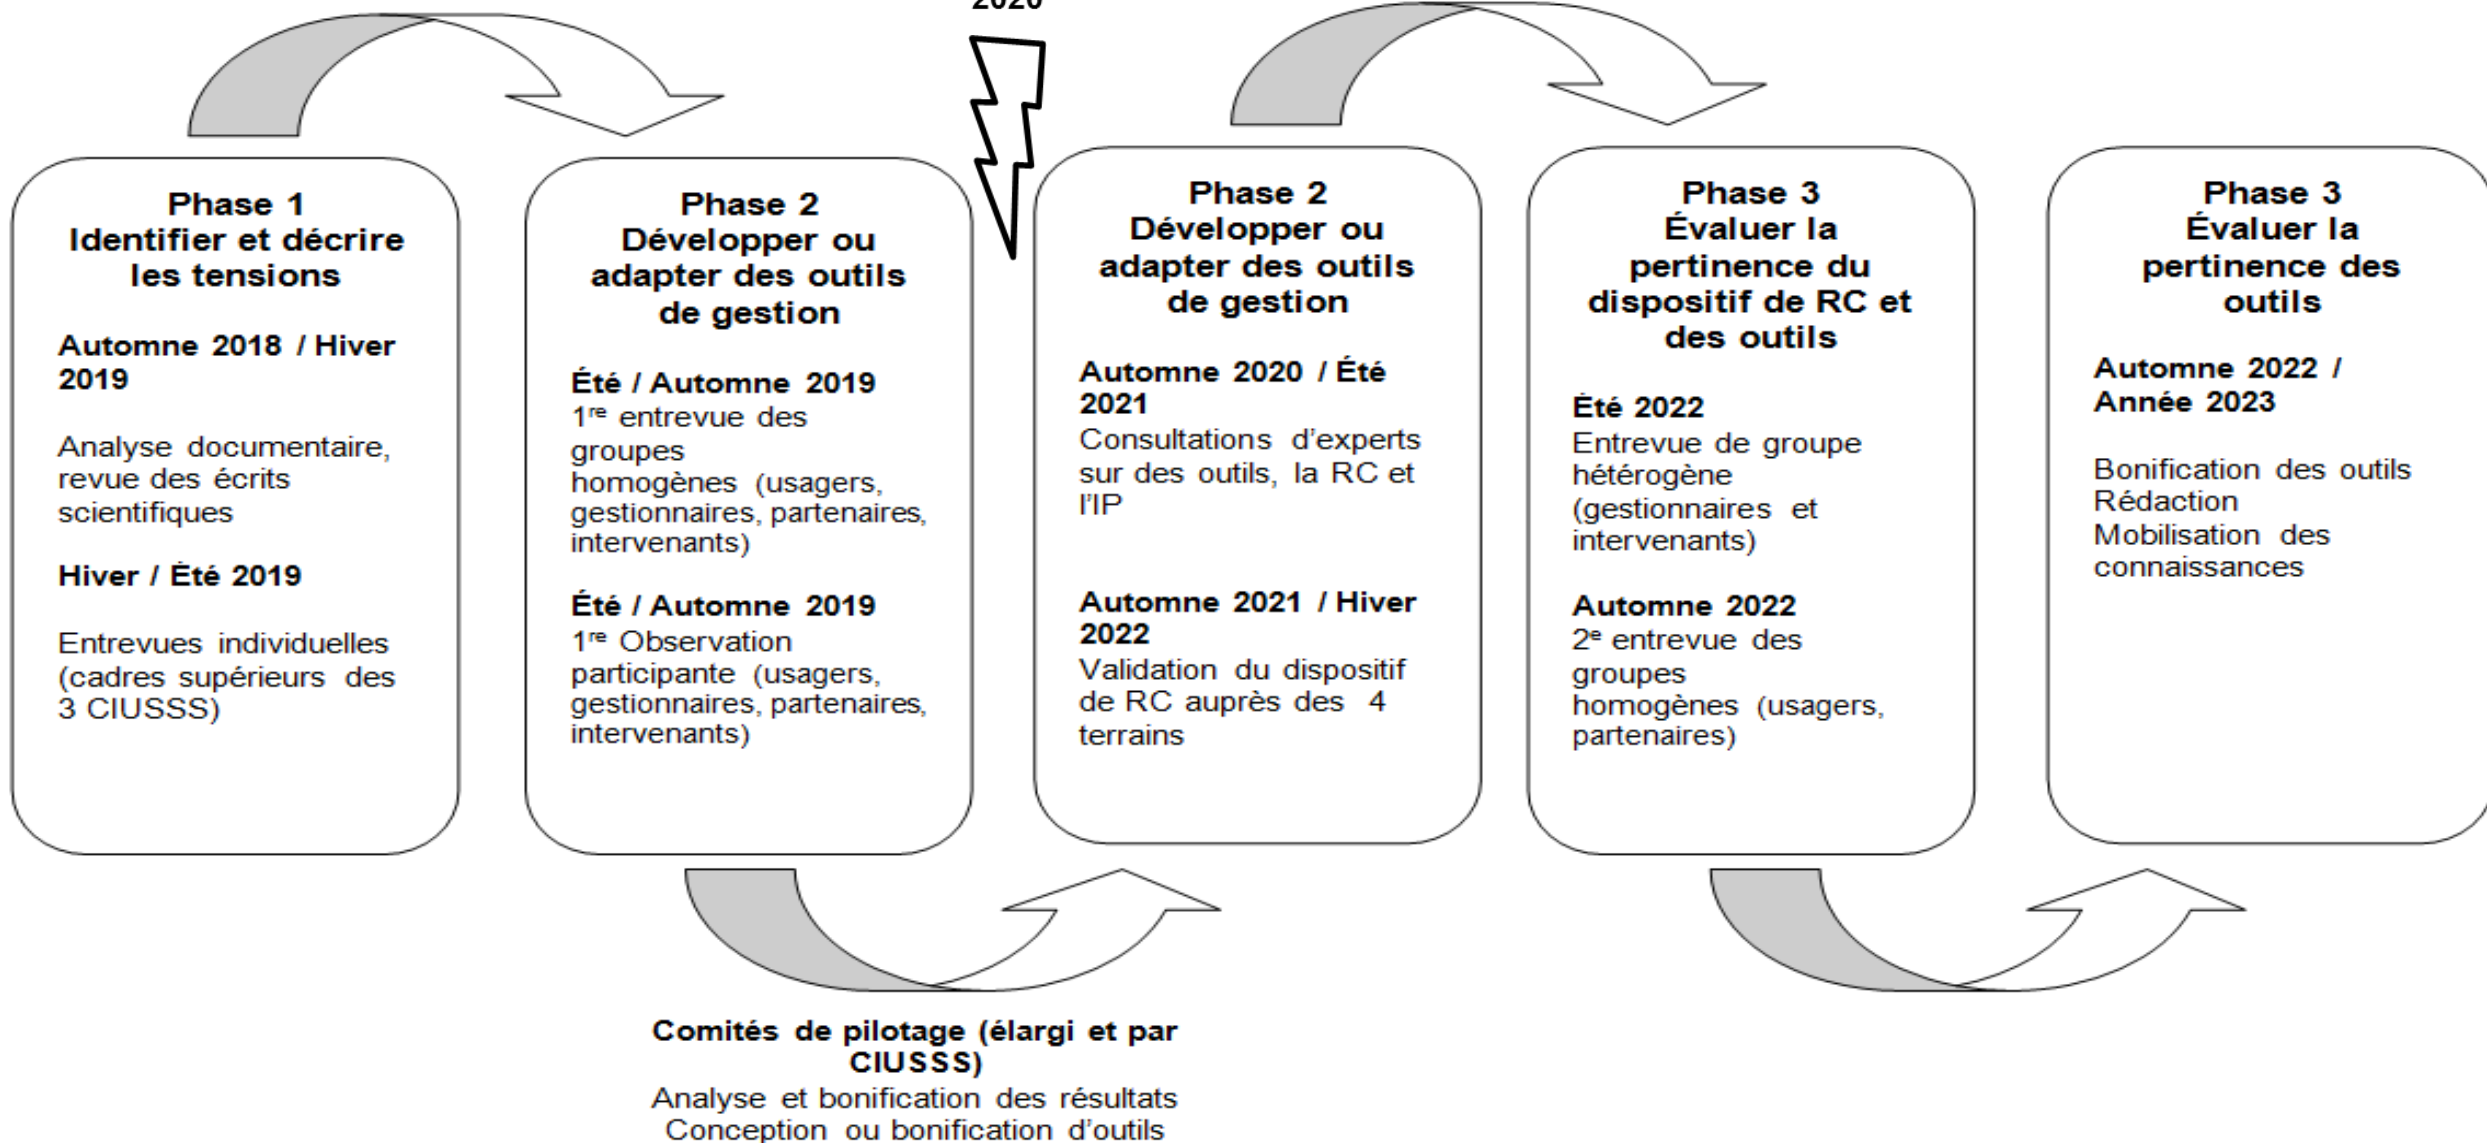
2020

Phase 1
Identifier et décrire les tensions

Automne 2018 / Hiver 2019

Analyse documentaire, revue des écrits scientifiques

Hiver / Été 2019

Entrevues individuelles (cadres supérieurs des 3 CIUSSS)

Phase 2
Développer ou adapter des outils de gestion

Été / Automne 2019
1$^{re}$ entrevue des groupes homogènes (usagers, gestionnaires, partenaires, intervenants)

Été / Automne 2019
1$^{re}$ Observation participante (usagers, gestionnaires, partenaires, intervenants)

Phase 2
Développer ou adapter des outils de gestion

Automne 2020 / Été 2021
Consultations d'experts sur des outils, la RC et l'IP

Automne 2021 / Hiver 2022
Validation du dispositif de RC auprès des 4 terrains

Phase 3
Évaluer la pertinence du dispositif de RC et des outils

Été 2022
Entrevue de groupe hétérogène (gestionnaires et intervenants)

Automne 2022
2$^{e}$ entrevue des groupes homogènes (usagers, partenaires)

Phase 3
Évaluer la pertinence des outils

Automne 2022 / Année 2023

Bonification des outils
Rédaction
Mobilisation des connaissances

Comités de pilotage (élargi et par CIUSSS)
Analyse et bonification des résultats
Conception ou bonification d'outils